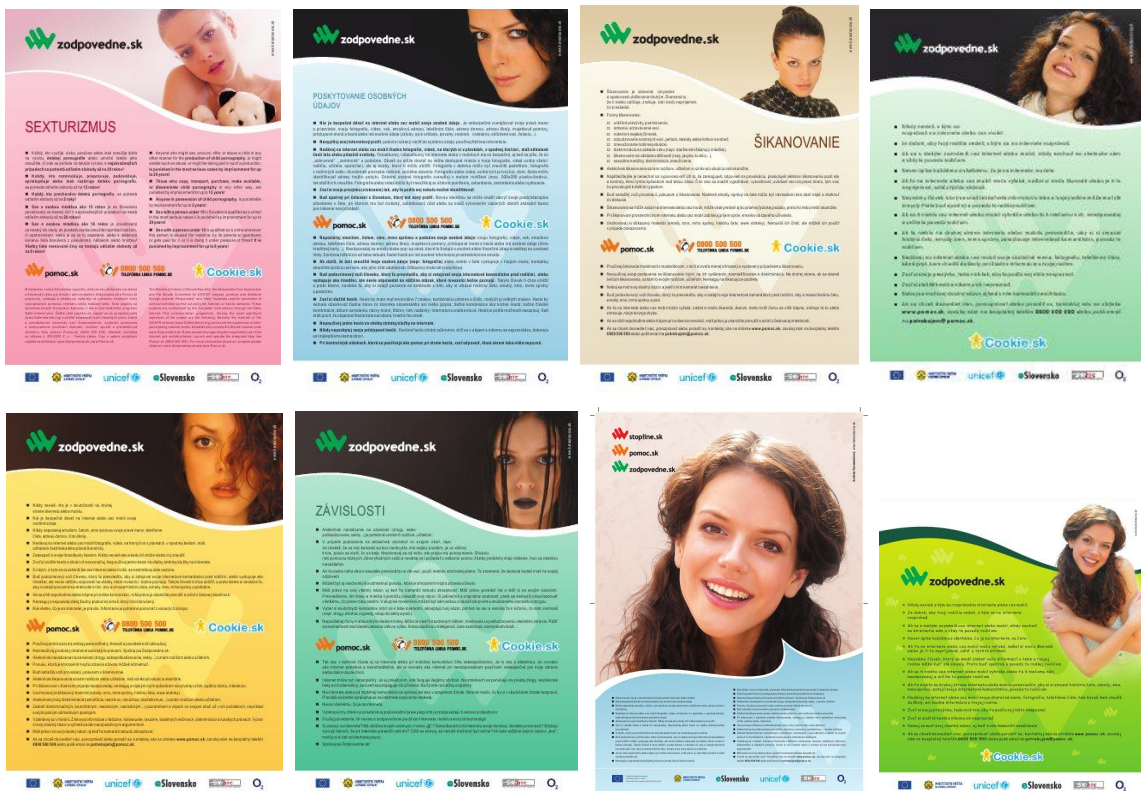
zodpovedne.sk

SEXTURIZMUS

pomoc.sk
0800 500 500
TELEFÓNNA LINKA POMOC.SK
Cookie.sk

unicef
Slovensko
O2

zodpovedne.sk

POSKYTOVANIE OSOBNÝCH ÚDAJOV

pomoc.sk
0800 500 500
TELEFÓNNA LINKA POMOC.SK
Cookie.sk

unicef
Slovensko
O2

zodpovedne.sk

ŠIKANOVANIE

pomoc.sk
0800 500 500
Cookie.sk

unicef
Slovensko
O2

zodpovedne.sk

Cookie.sk

unicef
Slovensko
O2

zodpovedne.sk

pomoc.sk
0800 500 500
Cookie.sk

unicef
Slovensko
O2

zodpovedne.sk

ZÁVISLOSTI

pomoc.sk
0800 500 500
TELEFÓNNA LINKA POMOC.SK
Cookie.sk

unicef
Slovensko
O2

stopline.sk
pomoc.sk
zodpovedne.sk

Slovensko
unicef
O2

zodpovedne.sk

Cookie.sk

unicef
Slovensko
O2